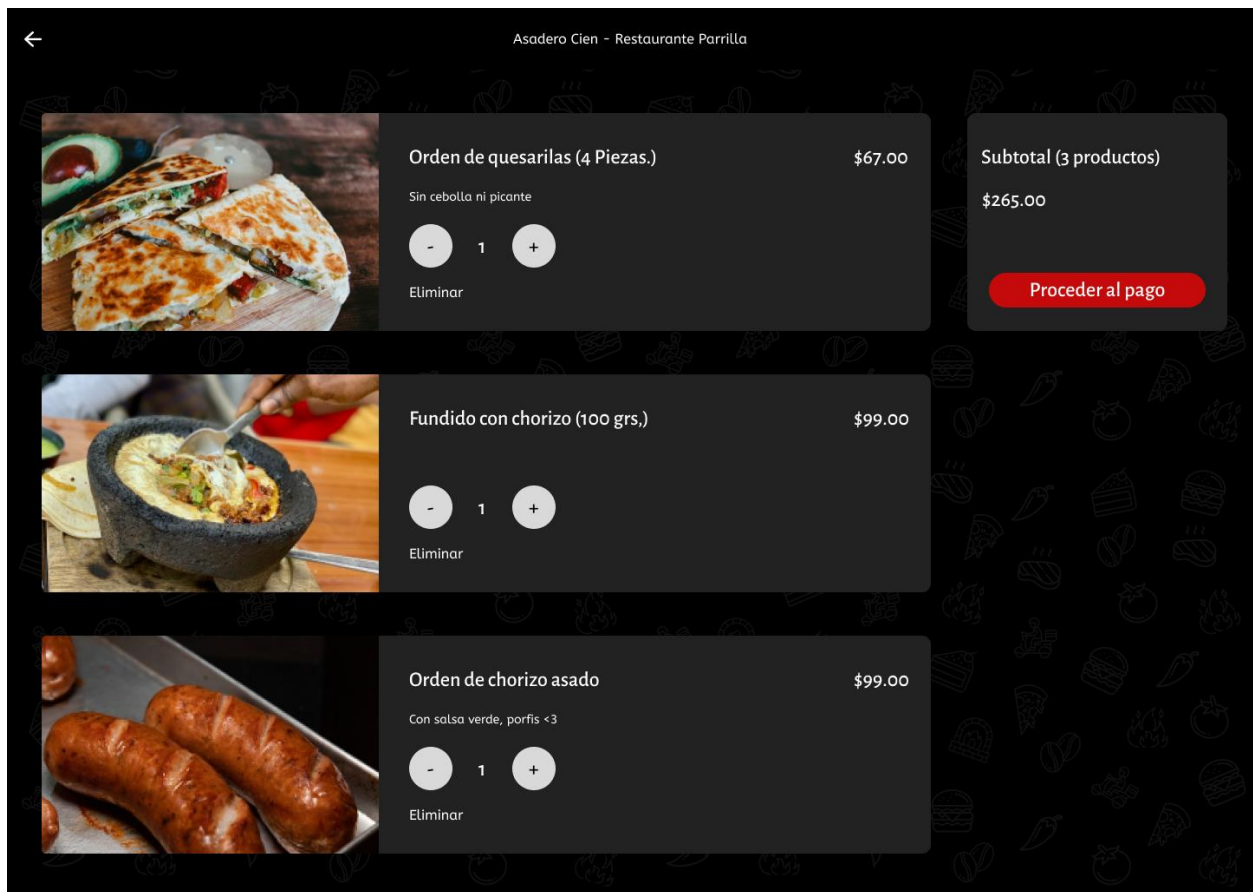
←

Asadero Cien - Restaurante Parrilla

Orden de quesarilas (4 Piezas.)

$67.00

Sin cebolla ni picante

- 1 +

Eliminar

Subtotal (3 productos)

$265.00

Proceder al pago

Fundido con chorizo (100 grs,)

$99.00

- 1 +

Eliminar

Orden de chorizo asado

$99.00

Con salsa verde, porfis <3

- 1 +

Eliminar